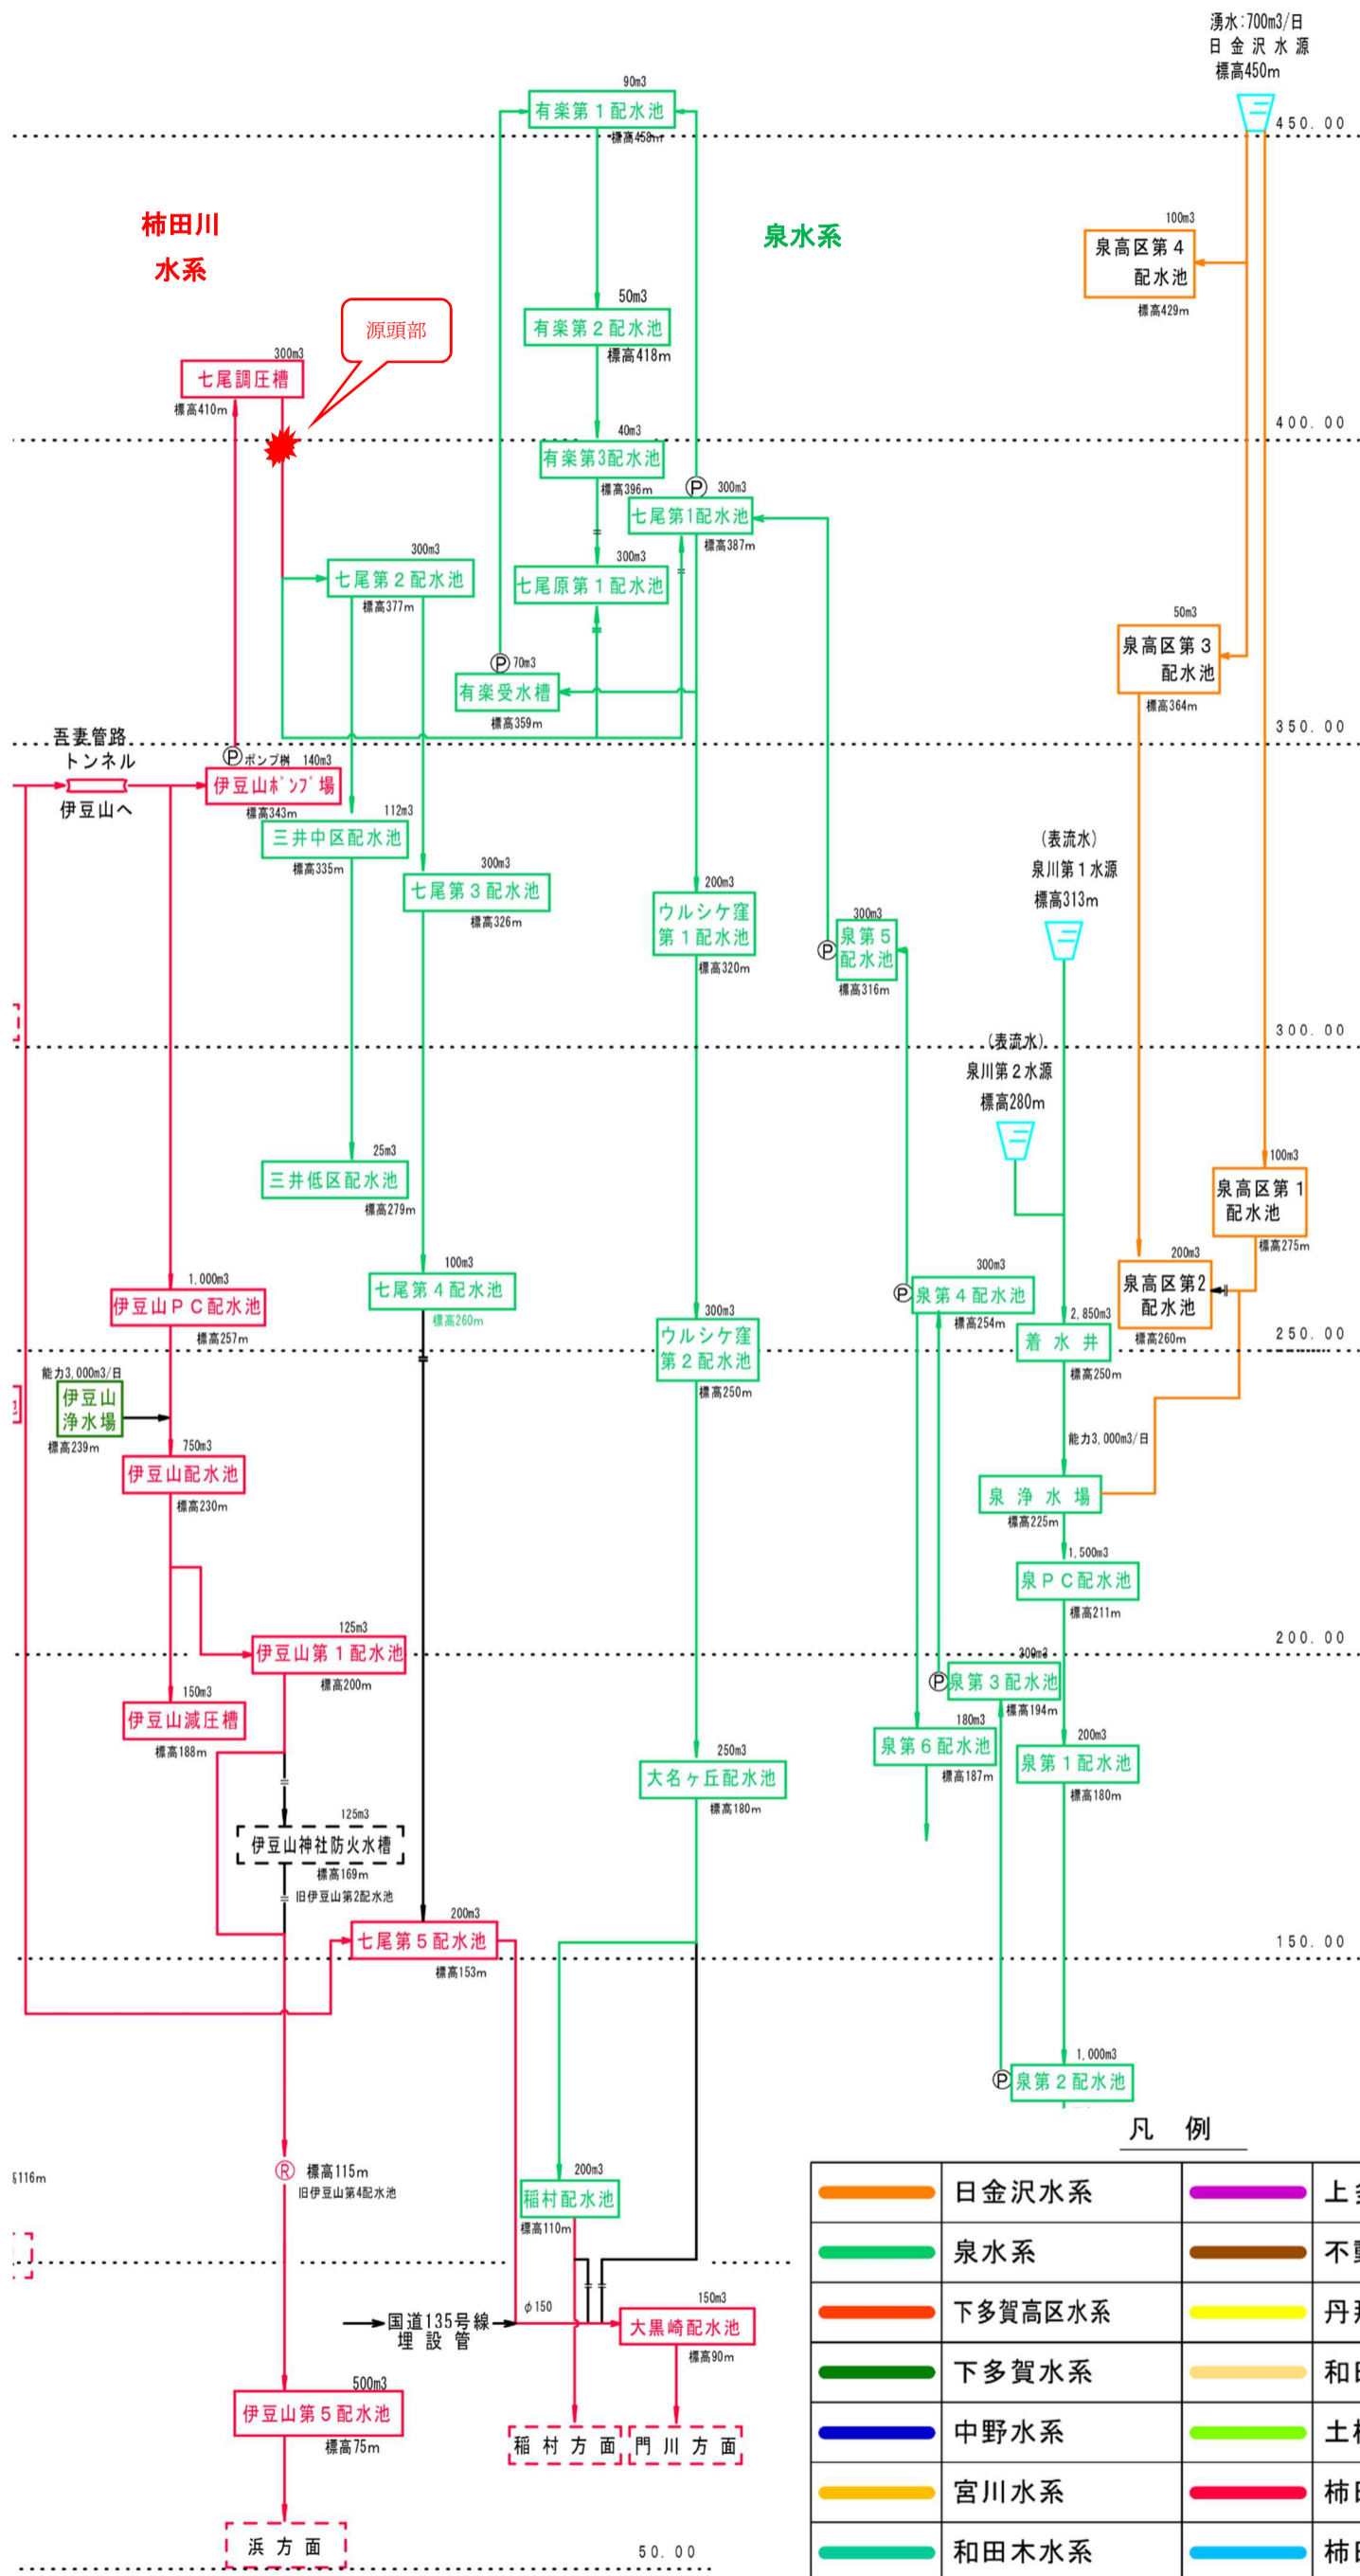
湧水:700m3/日
日金沢水源
標高450m

450.00

90m3
有楽第1配水池
標高458m

柿田川
水系

泉水系

100m3
泉高区第4配水池
標高429m

50m3
有楽第2配水池
標高418m

源頭部

300m3
七尾調圧槽
標高410m

400.00

40m3
有楽第3配水池
標高396m

Ⓟ 300m3
七尾第1配水池
標高387m

300m3
七尾第2配水池
標高377m

300m3
七尾原第1配水池

50m3
泉高区第3配水池
標高364m

Ⓟ 70m3
有楽受水槽
標高359m

吾妻管路
トンネル
伊豆山へ

350.00

Ⓟポンプ槽 140m3
伊豆山ポンプ場
標高343m

112m3
三井中区配水池
標高335m

300m3
七尾第3配水池
標高326m

200m3
ウルシケ窪第1配水池
標高320m

300m3
泉第5配水池
標高316m

(表流水)
泉川第1水源
標高313m

300.00

(表流水)
泉川第2水源
標高280m

25m3
三井低区配水池
標高279m

100m3
泉高区第1配水池
標高275m

1,000m3
伊豆山PC配水池
標高257m

100m3
七尾第4配水池
標高260m

300m3
ウルシケ窪第2配水池
標高250m

300m3
Ⓟ泉第4配水池
標高254m

2,850m3
着水井
標高250m

200m3
泉高区第2配水池
標高260m

250.00

能力3,000m3/日
伊豆山浄水場
標高239m

750m3
伊豆山配水池
標高230m

能力3,000m3/日
泉浄水場
標高225m

1,500m3
泉PC配水池
標高211m

200.00

125m3
伊豆山第1配水池
標高200m

300m3
Ⓟ泉第3配水池
標高194m

150m3
伊豆山減圧槽
標高188m

180m3
泉第6配水池
標高187m

250m3
大名ヶ丘配水池
標高180m

200m3
泉第1配水池
標高180m

125m3
伊豆山神社防火水槽
標高169m
旧伊豆山第2配水池

200m3
七尾第5配水池
標高153m

150.00

1,000m3
Ⓟ泉第2配水池

凡例

Ⓡ 標高115m
旧伊豆山第4配水池

116m

200m3
稲村配水池
標高110m

φ150

国道135号線
埋設管

150m3
大黒崎配水池
標高90m

500m3
伊豆山第5配水池
標高75m

稲村方面
門川方面

浜方面

50.00

| 日金沢水系 | 上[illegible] |
|---|---|
| 泉水系 | 不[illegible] |
| 下多賀高区水系 | 丹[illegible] |
| 下多賀水系 | 和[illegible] |
| 中野水系 | 土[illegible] |
| 宮川水系 | 柿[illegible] |
| 和田木水系 | 柿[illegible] |